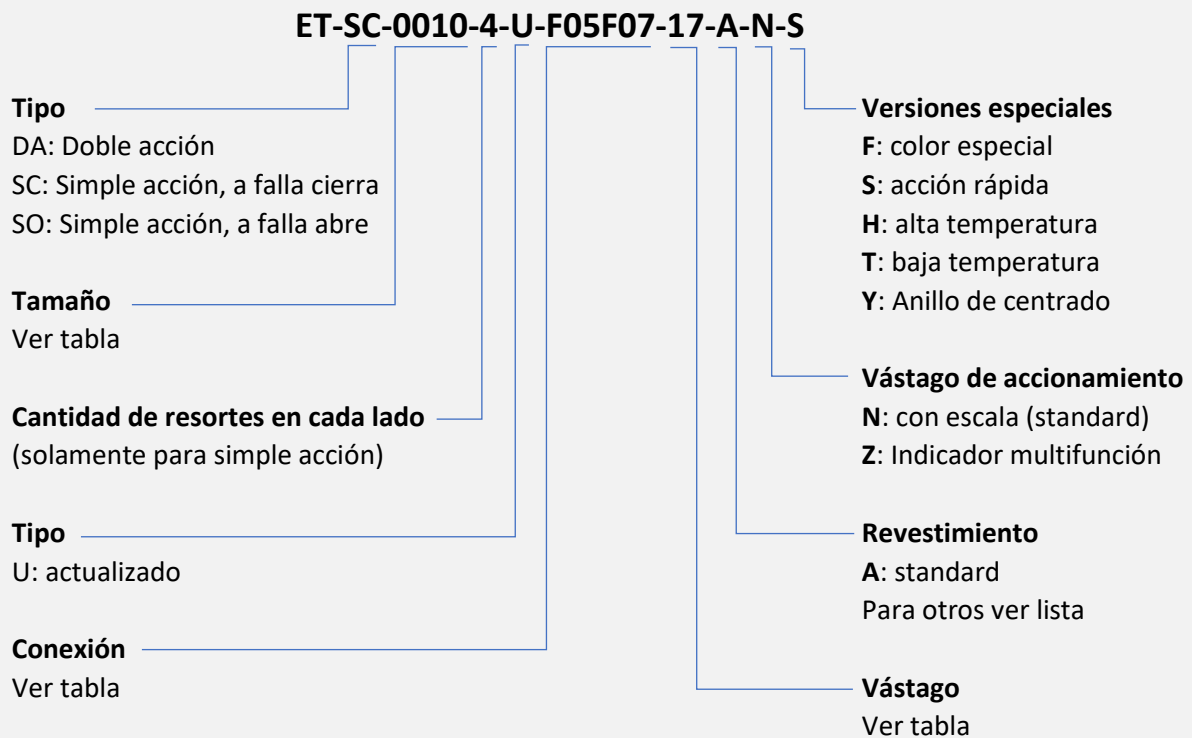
ET-SC-0010-4-U-F05F07-17-A-N-S

Tipo
DA: Doble acción
SC: Simple acción, a falla cierra
SO: Simple acción, a falla abre

Tamaño
Ver tabla

Cantidad de resortes en cada lado
(solamente para simple acción)

Tipo
U: actualizado

Conexión
Ver tabla

Versiones especiales
F: color especial
S: acción rápida
H: alta temperatura
T: baja temperatura
Y: Anillo de centrado

Vástago de accionamiento
N: con escala (standard)
Z: Indicador multifunción

Revestimiento
A: standard
Para otros ver lista

Vástago
Ver tabla